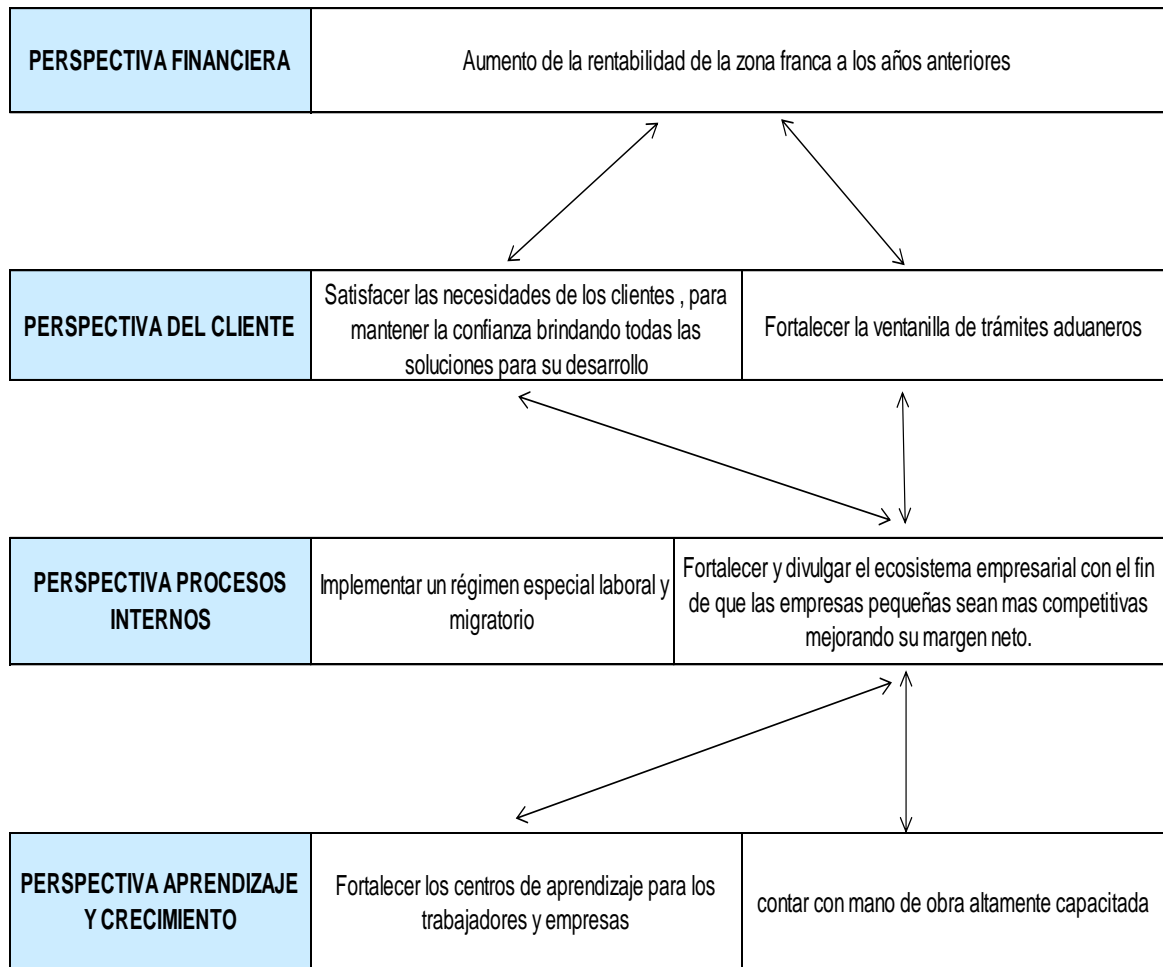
PERSPECTIVA FINANCIERA

Aumento de la rentabilidad de la zona franca a los años anteriores

PERSPECTIVA DEL CLIENTE

Satisfacer las necesidades de los clientes , para mantener la confianza brindando todas las soluciones para su desarrollo

Fortalecer la ventanilla de trámites aduaneros

PERSPECTIVA PROCESOS INTERNOS

Implementar un régimen especial laboral y migratorio

Fortalecer y divulgar el ecosistema empresarial con el fin de que las empresas pequeñas sean mas competitivas mejorando su margen neto.

PERSPECTIVA APRENDIZAJE Y CRECIMIENTO

Fortalecer los centros de aprendizaje para los trabajadores y empresas

contar con mano de obra altamente capacitada